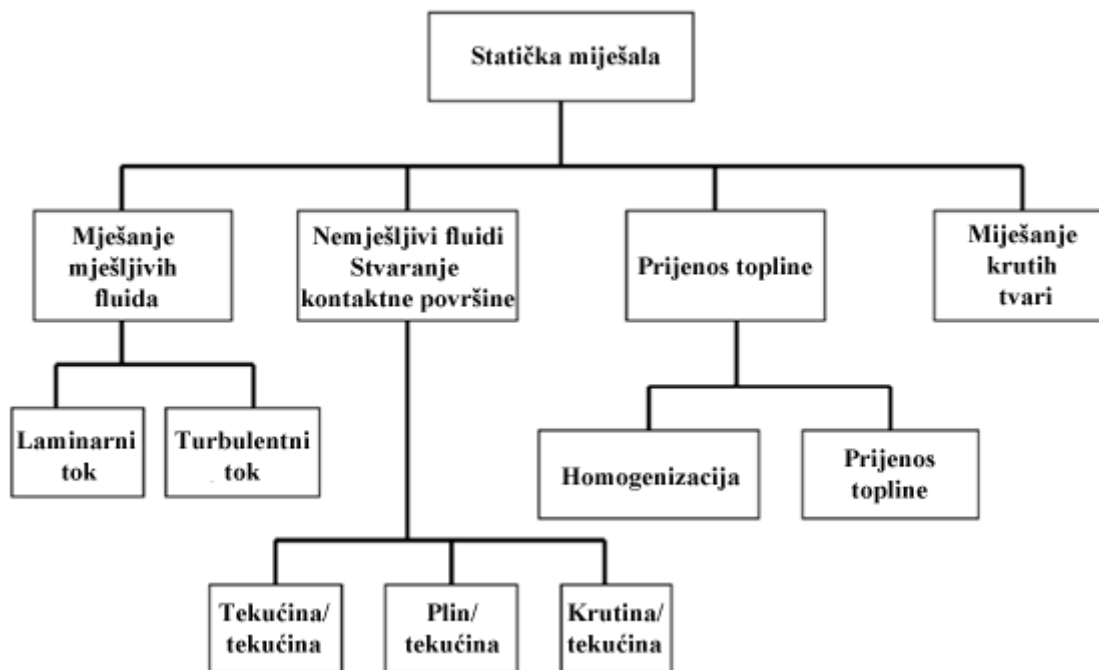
Statička miješala

Mješanje mješljivih fluida

Nemješljivi fluidi Stvaranje kontaktne površine

Prijenos topline

Miješanje krutih tvari

Laminarni tok

Turbulentni tok

Homogenizacija

Prijenos topline

Tekućina/ tekućina

Plin/ tekućina

Krutina/ tekućina